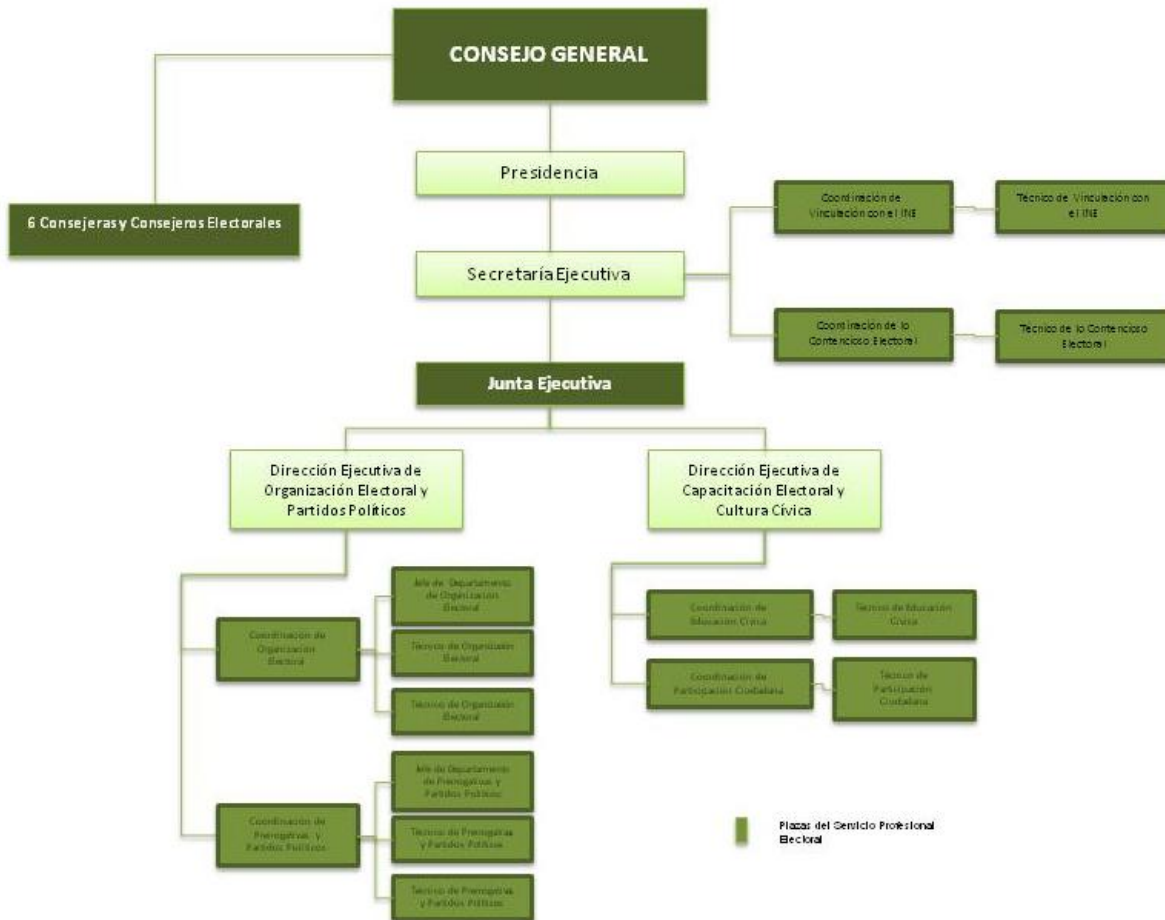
CONSEJO GENERAL

6 Consejeras y Consejeros Electorales

Presidencia

Secretaría Ejecutiva

Coordinación de Vinculación con el INE

Técnico de Vinculación con el INE

Coordinación de lo Contencioso Electoral

Técnico de lo Contencioso Electoral

Junta Ejecutiva

Dirección Ejecutiva de Organización Electoral y Partidos Políticos

Dirección Ejecutiva de Capacitación Electoral y Cultura Cívica

Coordinación de Organización Electoral

Jefe de Departamento de Organización Electoral

Técnico de Organización Electoral

Técnico de Organización Electoral

Coordinación de Prerrogativas y Partidos Políticos

Jefe de Departamento de Prerrogativas y Partidos Políticos

Técnico de Prerrogativas y Partidos Políticos

Técnico de Prerrogativas y Partidos Políticos

Coordinación de Educación Cívica

Técnico de Educación Cívica

Coordinación de Participación Ciudadana

Técnico de Participación Ciudadana

Plazas del Servicio Profesional Electoral